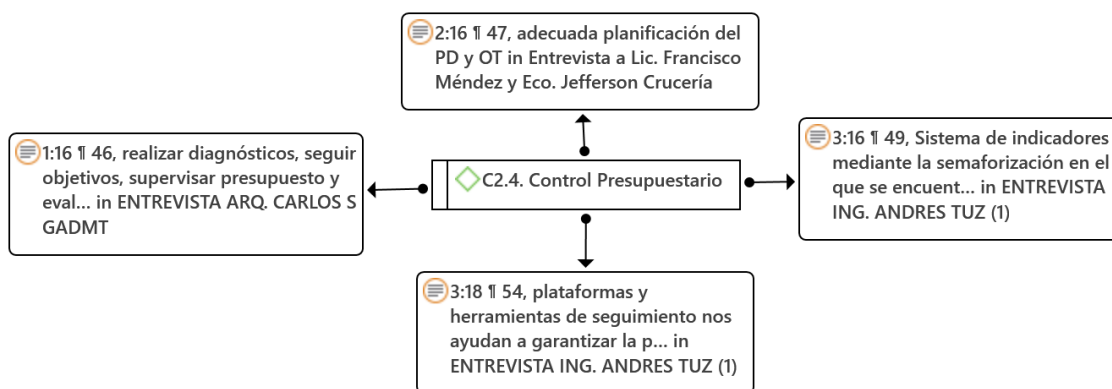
2:16 ¶ 47, adecuada planificación del PD y OT in Entrevista a Lic. Francisco Méndez y Eco. Jefferson Crucería

1:16 ¶ 46, realizar diagnósticos, seguir objetivos, supervisar presupuesto y eval... in ENTREVISTA ARQ. CARLOS S GADMT

C2.4. Control Presupuestario

3:16 ¶ 49, Sistema de indicadores mediante la semaforización en el que se encuent... in ENTREVISTA ING. ANDRES TUZ (1)

3:18 ¶ 54, plataformas y herramientas de seguimiento nos ayudan a garantizar la p... in ENTREVISTA ING. ANDRES TUZ (1)